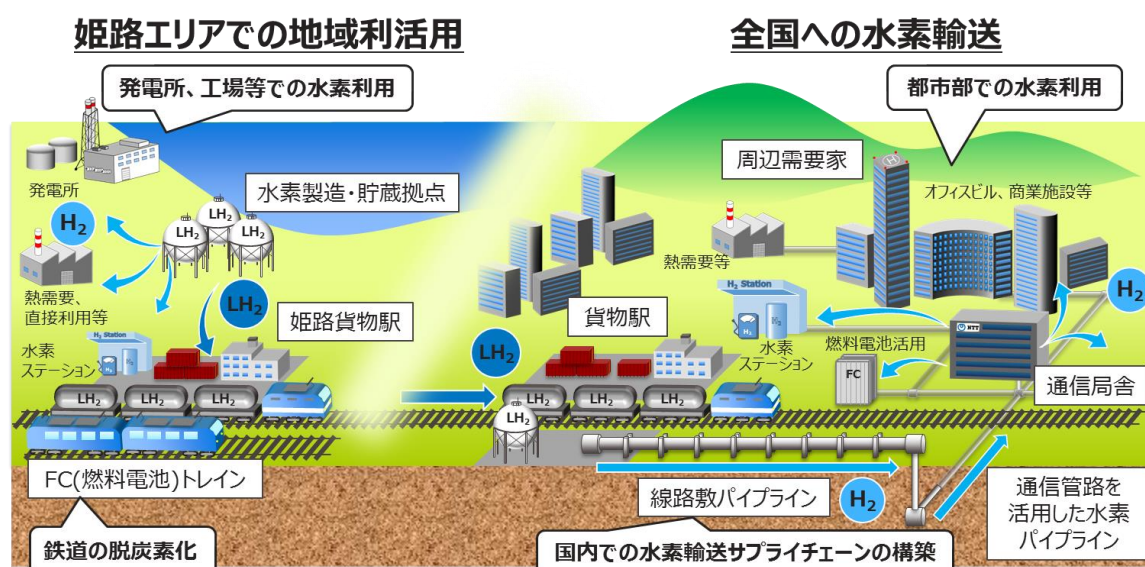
姫路エリアでの地域利活用

全国への水素輸送

発電所、工場等での水素利用

都市部での水素利用

発電所

$H_2$

水素製造・貯蔵拠点

$LH_2$

$LH_2$

$LH_2$

熱需要、直接利用等

$LH_2$

姫路貨物駅

$H_2$ Station

水素ステーション

$LH_2$

$LH_2$

$LH_2$

FC(燃料電池)トレイン

鉄道の脱炭素化

周辺需要家

オフィスビル、商業施設等

熱需要等

$H_2$ Station

$H_2$

貨物駅

$LH_2$

$LH_2$

$LH_2$

$LH_2$

$LH_2$

$LH_2$

水素ステーション

燃料電池活用

FC

NTT

通信局舎

線路敷パイプライン

$H_2$

通信管路を活用した水素パイプライン

国内での水素輸送サプライチェーンの構築